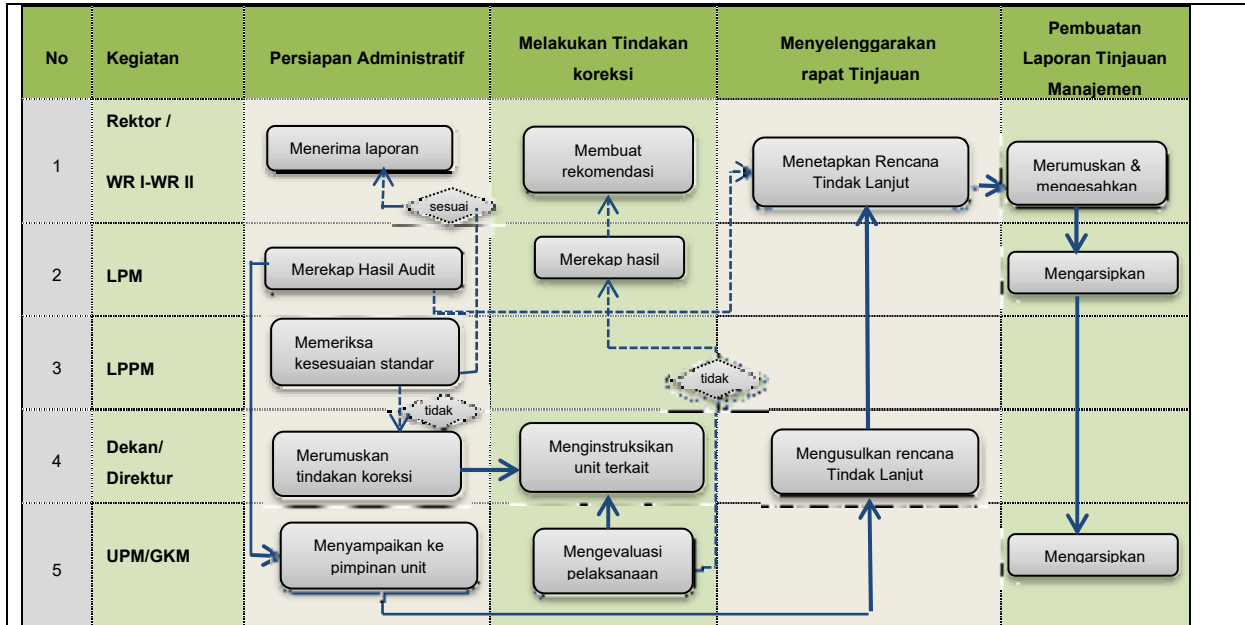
| No | Kegiatan | Persiapan Administratif | Melakukan Tindakan koreksi | Menyelenggarakan rapat Tinjauan | Pembuatan Laporan Tinjauan Manajemen |
|---|---|---|---|---|---|
| 1 | Rektor / WR I-WR II | Menerima laporan | Membuat rekomendasi | Menetapkan Rencana Tindak Lanjut | Merumuskan & mengesahkan |
| 2 | LPM | Merekap Hasil Audit | Merekap hasil | | Mengarsipkan |
| 3 | LPPM | Memeriksa kesesuaian standar | | | |
| 4 | Dekan/ Direktur | Merumuskan tindakan koreksi | Menginstruksikan unit terkait | Mengusulkan rencana Tindak Lanjut | |
| 5 | UPM/GKM | Menyampaikan ke pimpinan unit | Mengevaluasi pelaksanaan | | Mengarsipkan |

sesuai

tidak

tidak